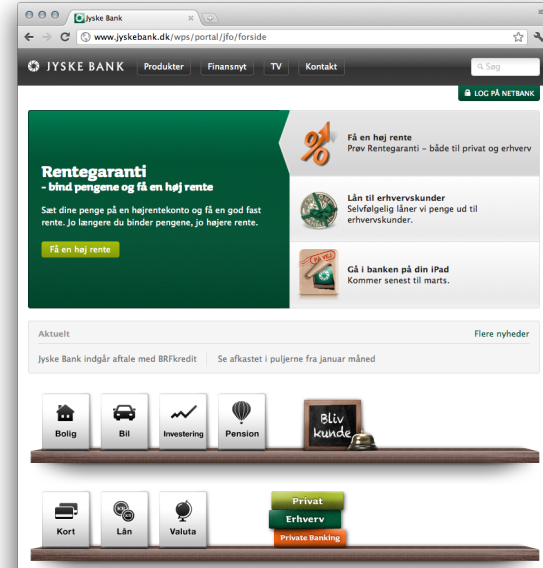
Jyske Bank

www.jyskebank.dk/wps/portal/jfo/forside

JYSKE BANK Produkter Finansnyt TV Kontakt Søg

LOG PÅ NETBANK

Rentegaranti
- bind pengene og få en høj rente

Sæt dine penge på en højrentekonto og få en god fast rente. Jo længere du binder pengene, jo højere rente.

Få en høj rente

Få en høj rente
Prøv Rentegaranti – både til privat og erhverv

Lån til erhvervskunder
Selvfølgelig låner vi penge ud til erhvervskunder.

Gå i banken på din iPad
Kommer senest til marts.

Aktuelt

Flere nyheder

Jyske Bank indgår aftale med BRFkredit

Se afkastet i puljerne fra januar måned

Bolig

Bil

Investering

Pension

Bliv kunde

Kort

Lån

Valuta

Privat

Erhverv

Private Banking